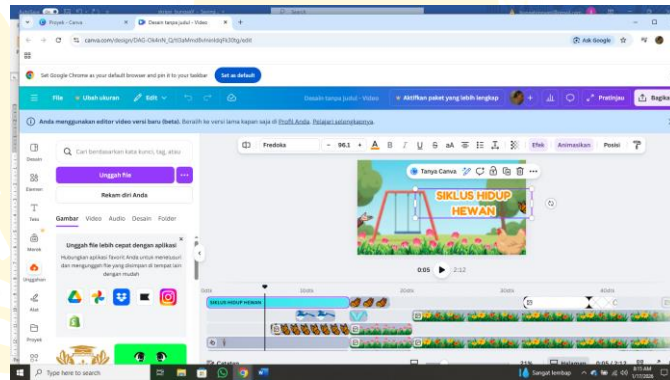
Proyek - Canva
Desain tanpa judul - Video
canva.com/design/DAG-OkAnN_Q/S3aMmdBvlmnldqFk30tg/edit
Ask Google
Set Google Chrome as your default browser and pin it to your taskbar
Set as default
File
Ubah ukuran
Edit
Desain tanpa judul - Video
Aktifkan paket yang lebih lengkap
Pratinjau
Bagikan
Anda menggunakan editor video versi baru (beta). Beralih ke versi lama kapan saja di Profil Anda. Pelajari selengkapnya.
Desain
Elemen
Teks
Merek
Unggahan
Alat
Proyek
Cari berdasarkan kata kunci, tag, atau
Unggah file
Rekam diri Anda
Gambar
Video
Audio
Desain
Folder
Unggah file lebih cepat dengan aplikasi
Hubungkan aplikasi favorit Anda untuk menelusuri dan mengunggah file yang disimpan di tempat lain dengan mudah
Fredoka
96.1
Efek
Animasikan
Posisi
Tanya Canva
SIKLUS HIDUP HEWAN
0:05
2:12
SIKLUS HIDUP HEWAN
Catatan
Type here to search
Sangat lembap
8:11 AM
1/17/2026